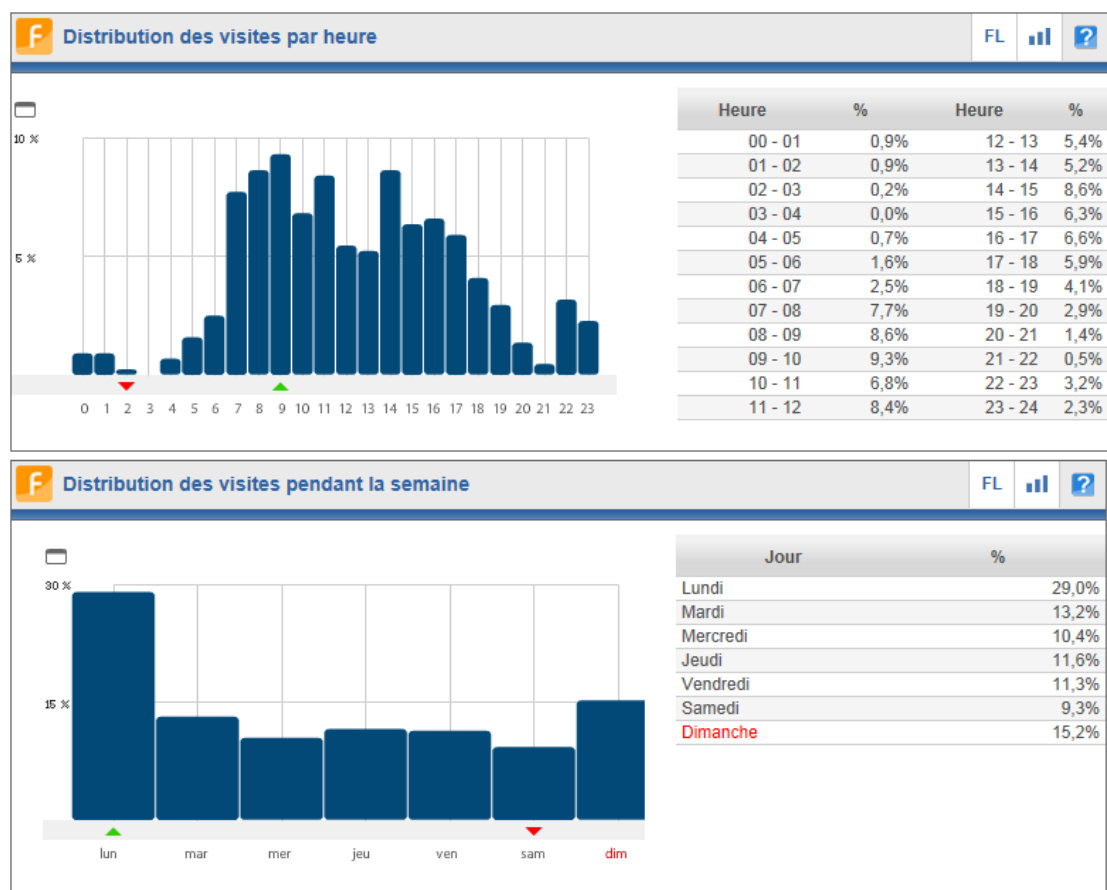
F Distribution des visites par heure

FL

?

10 %

5 %

0 1 2 3 4 5 6 7 8 9 10 11 12 13 14 15 16 17 18 19 20 21 22 23

| Heure | % | Heure | % |
|---|---|---|---|
| 00 - 01 | 0,9% | 12 - 13 | 5,4% |
| 01 - 02 | 0,9% | 13 - 14 | 5,2% |
| 02 - 03 | 0,2% | 14 - 15 | 8,6% |
| 03 - 04 | 0,0% | 15 - 16 | 6,3% |
| 04 - 05 | 0,7% | 16 - 17 | 6,6% |
| 05 - 06 | 1,6% | 17 - 18 | 5,9% |
| 06 - 07 | 2,5% | 18 - 19 | 4,1% |
| 07 - 08 | 7,7% | 19 - 20 | 2,9% |
| 08 - 09 | 8,6% | 20 - 21 | 1,4% |
| 09 - 10 | 9,3% | 21 - 22 | 0,5% |
| 10 - 11 | 6,8% | 22 - 23 | 3,2% |
| 11 - 12 | 8,4% | 23 - 24 | 2,3% |

F Distribution des visites pendant la semaine

FL

?

30 %

15 %

lun mar mer jeu ven sam dim

| Jour | % |
|---|---|
| Lundi | 29,0% |
| Mardi | 13,2% |
| Mercredi | 10,4% |
| Jeudi | 11,6% |
| Vendredi | 11,3% |
| Samedi | 9,3% |
| Dimanche | 15,2% |